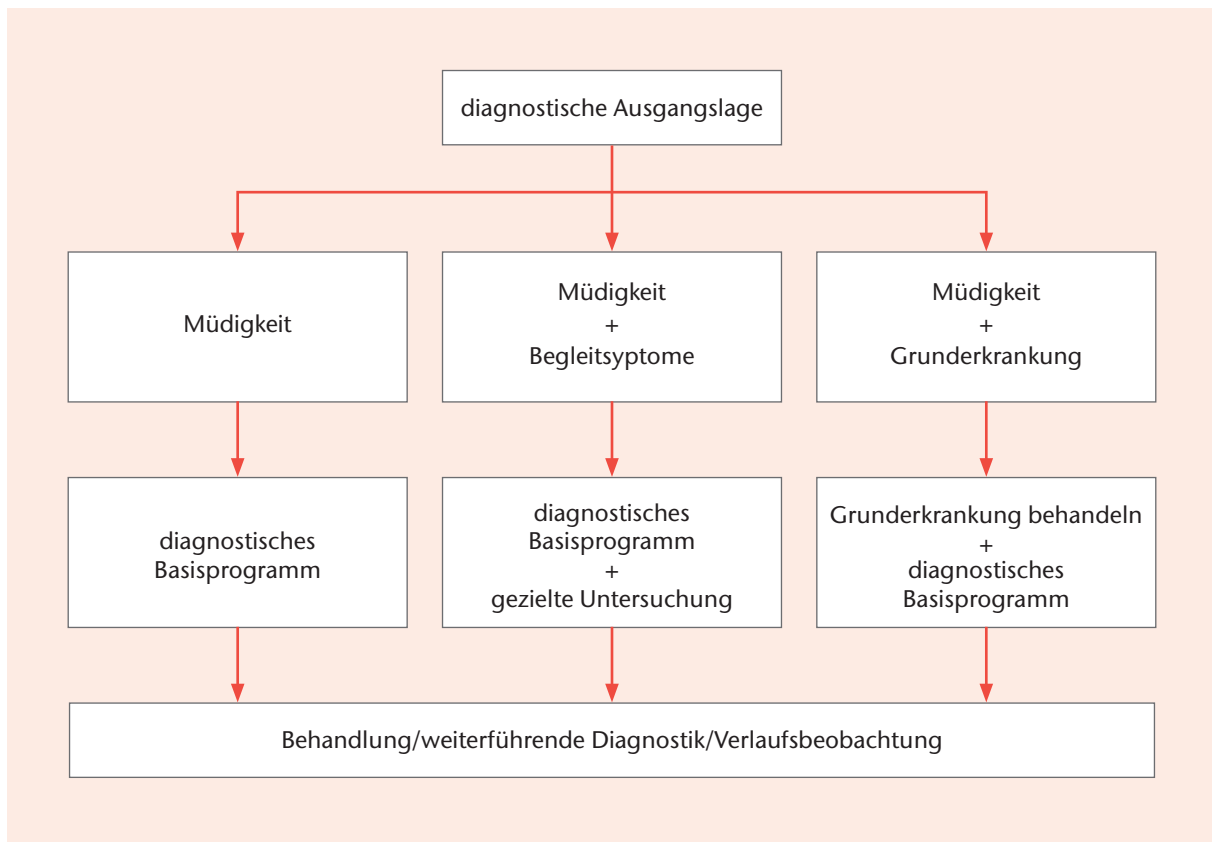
diagnostische Ausgangslage

Müdigkeit

Müdigkeit
+
Begleitsyptome

Müdigkeit
+
Grunderkrankung

diagnostisches Basisprogramm

diagnostisches Basisprogramm
+
gezielte Untersuchung

Grunderkrankung behandeln
+
diagnostisches Basisprogramm

Behandlung/weiterführende Diagnostik/Verlaufsbeobachtung